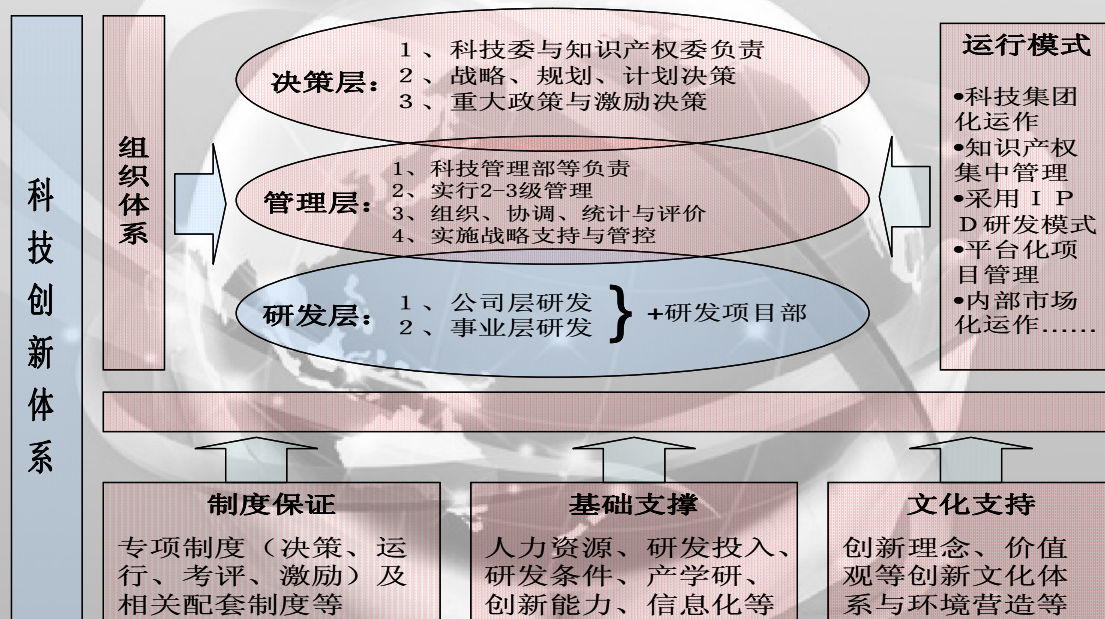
科技创新体系

组织体系

决策层：
1、科技委与知识产权委负责
2、战略、规划、计划决策
3、重大政策与激励决策

管理层：
1、科技管理部等负责
2、实行2-3级管理
3、组织、协调、统计与评价
4、实施战略支持与管控

研发层：
1、公司层研发
2、事业层研发
+研发项目部

运行模式
•科技集团化运作
•知识产权集中管理
•采用IPD研发模式
•平台化项目管理
•内部市场化运作……

制度保证
专项制度（决策、运行、考评、激励）及相关配套制度等

基础支撑
人力资源、研发投入、研发条件、产学研、创新能力、信息化等

文化支持
创新理念、价值观等创新文化体系与环境营造等